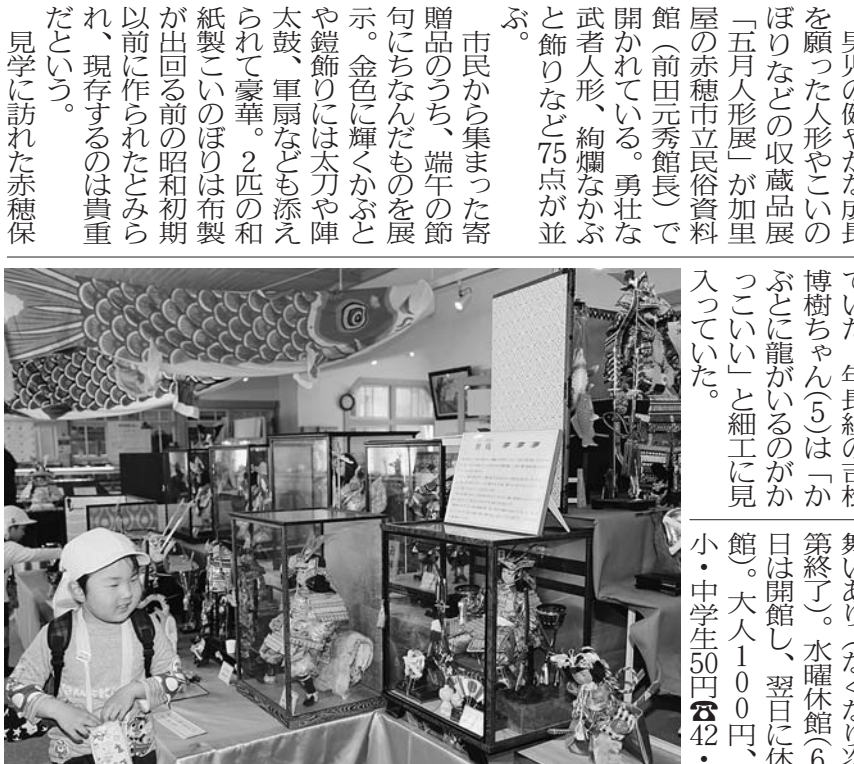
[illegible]を願った人形やこいのぼりなどの収蔵品展「五月人形展」が加里屋の赤穂市立民俗資料館（前田元秀館長）で開かれている。勇壮な武者人形、絢爛なかぶと飾りなど75点が並ぶ。

市民から集まった寄贈品のうち、端午の節句にちなんだものを展示。金色に輝くかぶとや鎧飾りには太刀や陣太鼓、軍扇なども添えられて豪華。2匹の和紙製こいのぼりは布製が出回る前の昭和初期以前に作られたとみられ、現存するのは貴重だという。

見学に訪れた赤穂保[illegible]

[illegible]博樹ちゃん(5)は「かぶとに龍がいるのがかっこいい」と細工に見入っていた。

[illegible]第終了）。水曜休館（6日は開館し、翌日に休館）。大人100円、小・中学生50円☎42・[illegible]